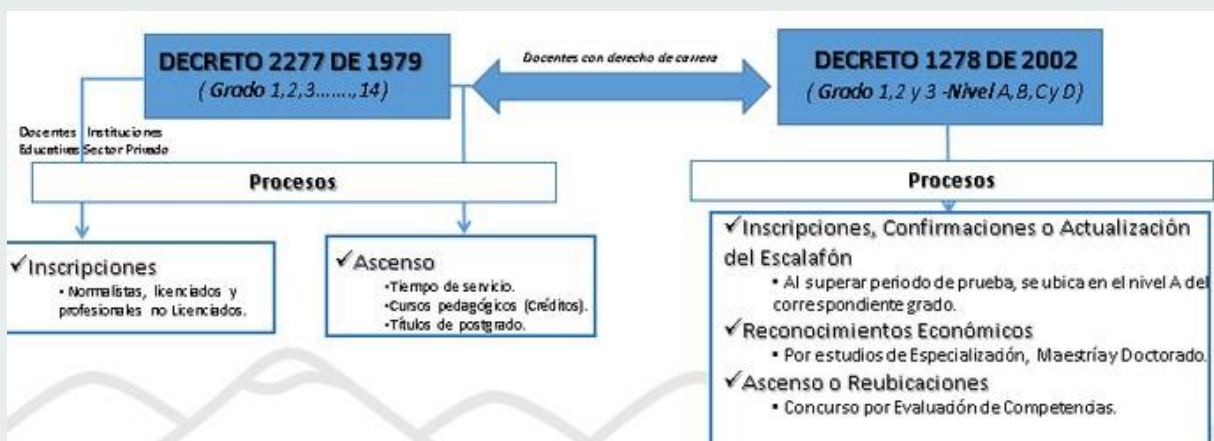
DECRETO 2277 DE 1979
( Grado 1,2,3……,14)

Docentes con derecho de carrera

DECRETO 1278 DE 2002
( Grado 1,2 y 3 -Nivel A,B,C y D)

Docentes Instituciones Educativas Sector Privado

Procesos

✓Inscripciones
• Normalistas, licenciados y profesionales no Licenciados.

✓Ascenso
•Tiempo de servicio.
•Cursos pedagógicos (Créditos).
•Títulos de postgrado.

Procesos

✓Inscripciones, Confirmaciones o Actualización del Escalafón
• Al superar periodo de prueba, se ubica en el nivel A del correspondiente grado.
✓Reconocimientos Económicos
• Por estudios de Especialización, Maestría y Doctorado.
✓Ascenso o Reubicaciones
• Concurso por Evaluación de Competencias.